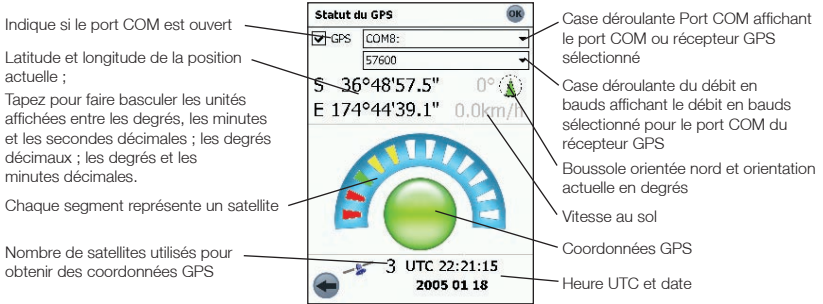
Indique si le port COM est ouvert

Latitude et longitude de la position actuelle ;

Tapez pour faire basculer les unités affichées entre les degrés, les minutes et les secondes décimales ; les degrés décimaux ; les degrés et les minutes décimales.

Chaque segment représente un satellite

Nombre de satellites utilisés pour obtenir des coordonnées GPS

Statut du GPS

OK

GPS

COM8:

57600

S 36°48'57.5"

0°

E 174°44'39.1"

0.0km/h

3

UTC 22:21:15

2005 01 18

Case déroulante Port COM affichant le port COM ou récepteur GPS sélectionné

Case déroulante du débit en bauds affichant le débit en bauds sélectionné pour le port COM du récepteur GPS

Boussole orientée nord et orientation actuelle en degrés

Vitesse au sol

Coordonnées GPS

Heure UTC et date